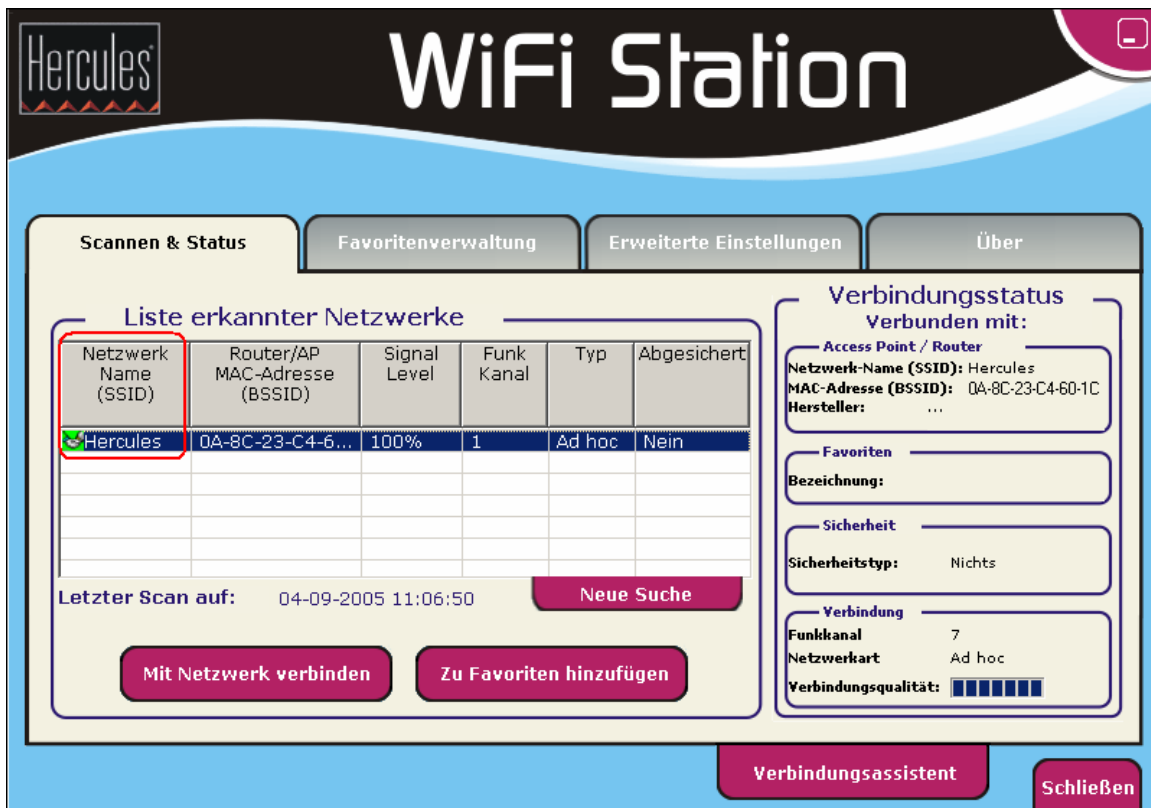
Hercules®

WiFi Station

Scannen & Status | Favoritenverwaltung | Erweiterte Einstellungen | Über

Liste erkannter Netzwerke

| Netzwerk Name (SSID) | Router/AP MAC-Adresse (BSSID) | Signal Level | Funk Kanal | Typ | Abgesichert |
|---|---|---|---|---|---|
| Hercules | 0A-8C-23-C4-6... | 100% | 1 | Ad hoc | Nein |
| | | | | | |
| | | | | | |
| | | | | | |
| | | | | | |
| | | | | | |

Letzter Scan auf: 04-09-2005 11:06:50

Neue Suche

Mit Netzwerk verbinden

Zu Favoriten hinzufügen

Verbindungsstatus
Verbunden mit:

Access Point / Router
Netzwerk-Name (SSID): Hercules
MAC-Adresse (BSSID): 0A-8C-23-C4-60-1C
Hersteller: ...

Favoriten
Bezeichnung:

Sicherheit
Sicherheitstyp: Nichts

Verbindung
Funkkanal 7
Netzwerkart Ad hoc
Verbindungsqualität:

Verbindungsassistent

Schließen